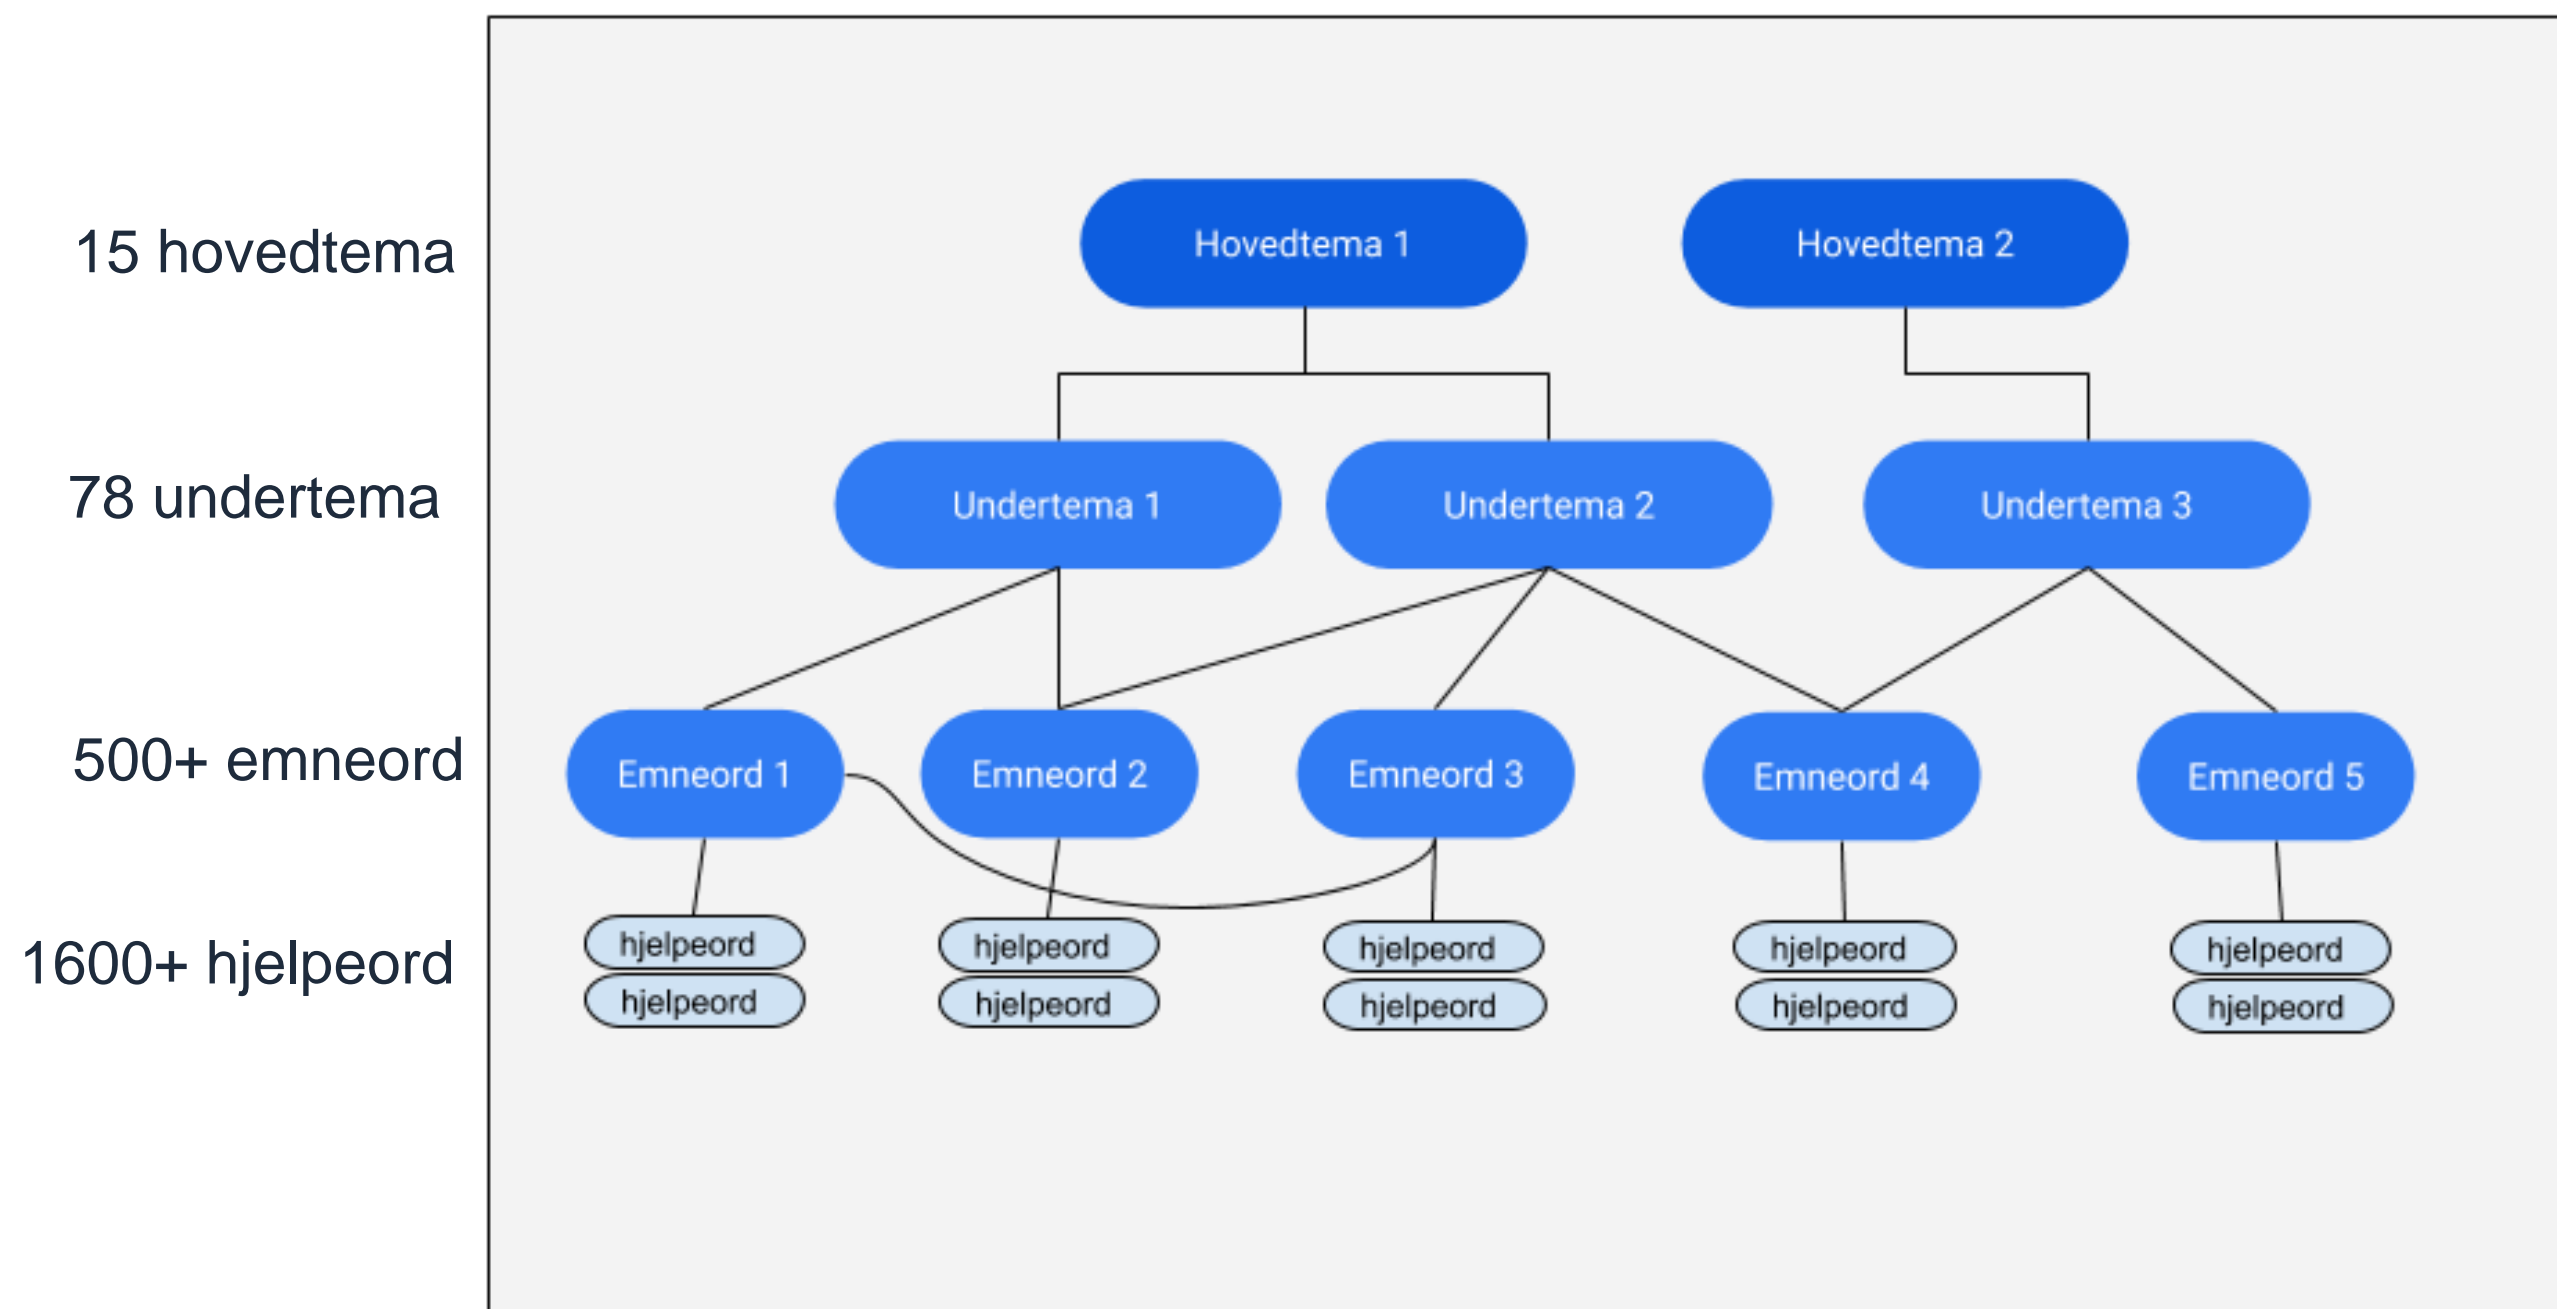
15 hovedtema

78 undertema

500+ emneord

1600+ hjelpeord

Hovedtema 1

Hovedtema 2

Undertema 1

Undertema 2

Undertema 3

Emneord 1

Emneord 2

Emneord 3

Emneord 4

Emneord 5

hjelpeord
hjelpeord

hjelpeord
hjelpeord

hjelpeord
hjelpeord

hjelpeord
hjelpeord

hjelpeord
hjelpeord